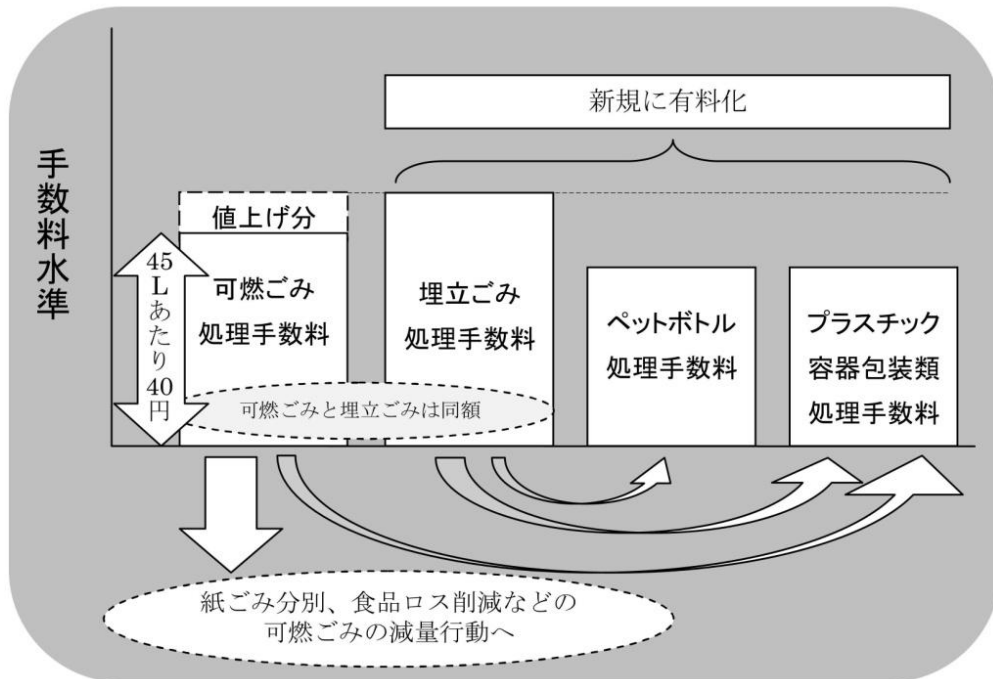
手数料水準

新規に有料化

値上げ分

45Lあたり40円

可燃ごみ
処理手数料

埋立ごみ
処理手数料

ペットボトル
処理手数料

プラスチック
容器包装類
処理手数料

可燃ごみと埋立ごみは同額

紙ごみ分別、食品ロス削減などの
可燃ごみの減量行動へ